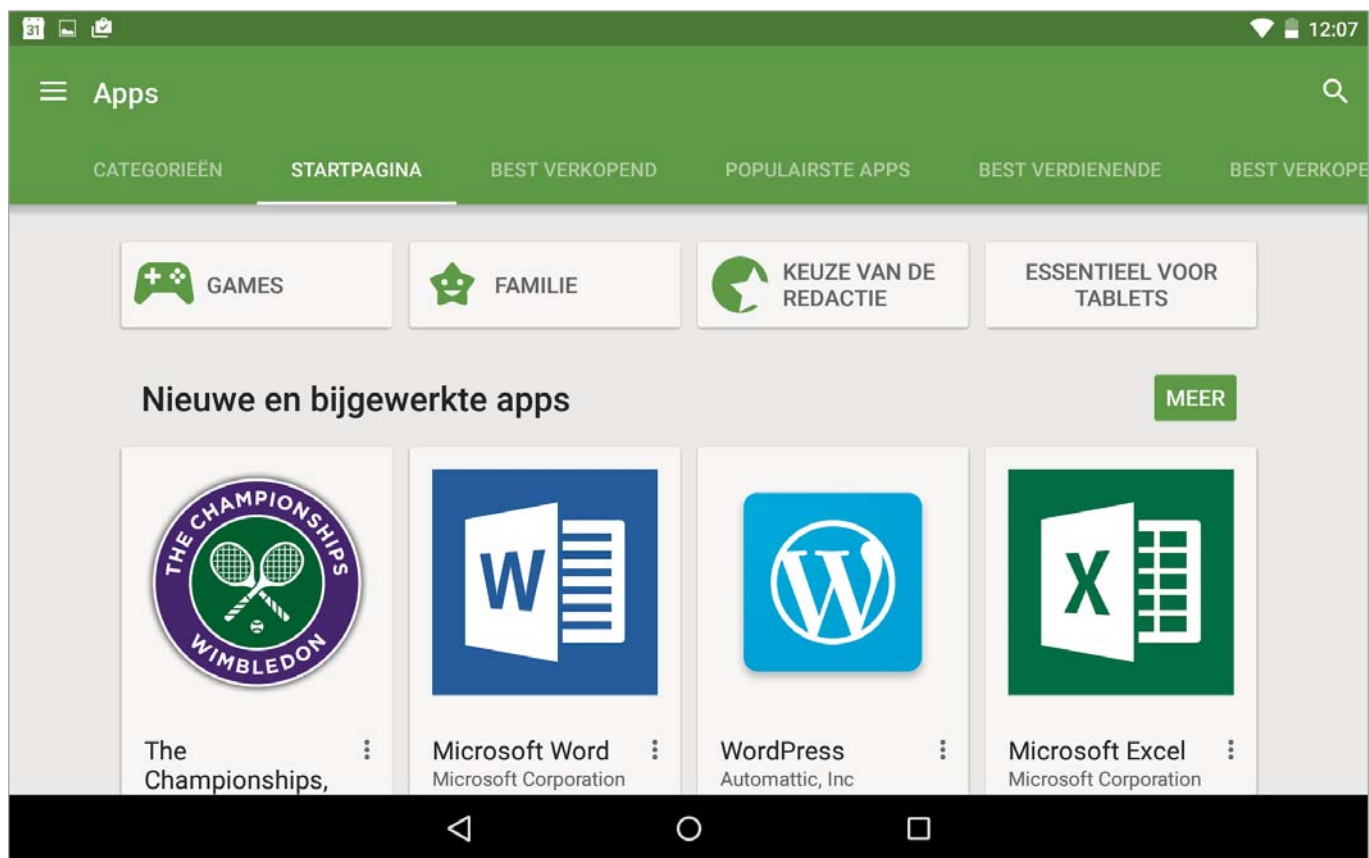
31

12:07

Apps

CATEGORIEËN STARTPAGINA BEST VERKOPEND POPULAIRSTE APPS BEST VERDIENENDE BEST VERKOPE

GAMES

FAMILIE

KEUZE VAN DE REDACTIE

ESSENTIEEL VOOR TABLETS

Nieuwe en bijgewerkte apps

MEER

THE CHAMPIONSHIPS WIMBLEDON

W

X

The Championships,

Microsoft Word
Microsoft Corporation

WordPress
Automattic, Inc

Microsoft Excel
Microsoft Corporation